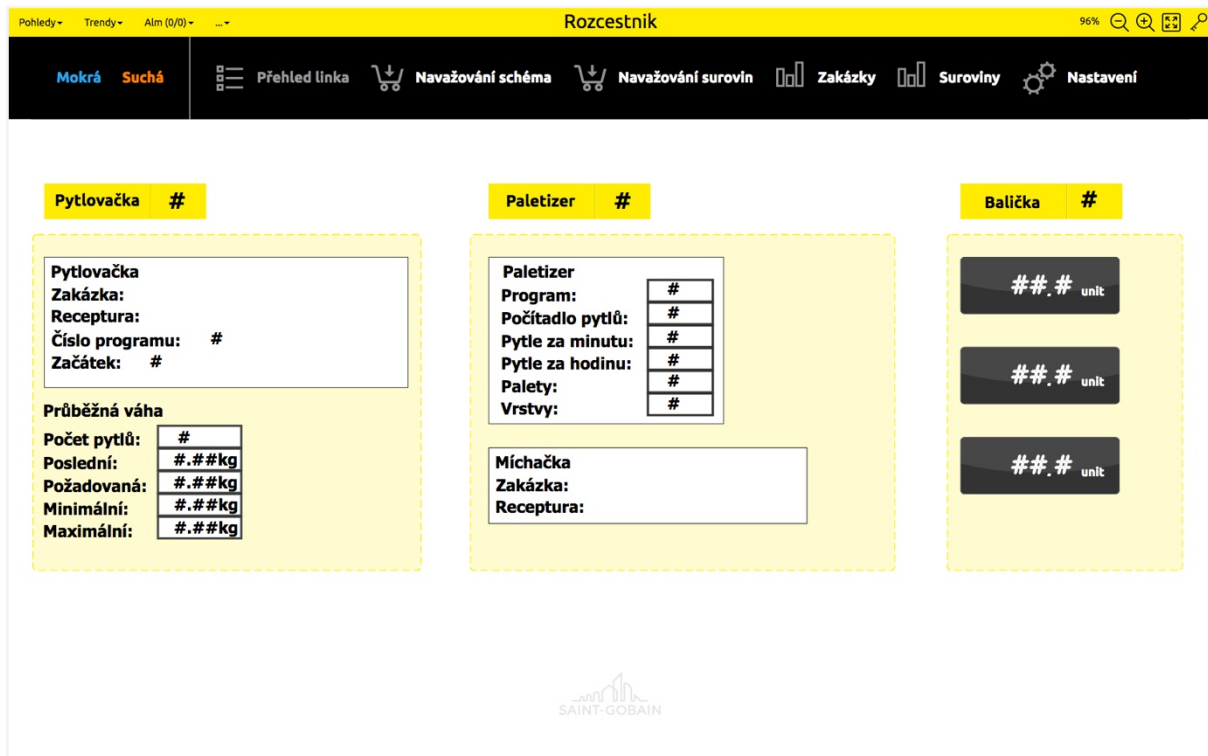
Pohledy▾ Trendy▾ Alm (0/0)▾ ...▾

Rozcestnik

96%

Mokrá Suchá

Přehled linka Navažování schéma Navažování surovin Zakázky Suroviny Nastavení

Pytlovačka #

Pytlovačka
Zakázka:
Receptura:
Číslo programu: #
Začátek: #

Průběžná váha

| | |
|---|---|
| Počet pytlů: | # |
| Poslední: | #.##kg |
| Požadovaná: | #.##kg |
| Minimální: | #.##kg |
| Maximální: | #.##kg |

Paletizer #

Paletizer

| | |
|---|---|
| Program: | # |
| Počítadlo pytlů: | # |
| Pytle za minutu: | # |
| Pytle za hodinu: | # |
| Palety: | # |
| Vrstvy: | # |

Míchačka
Zakázka:
Receptura:

Balička #

##.# unit

##.# unit

##.# unit

SAINT-GOBAIN